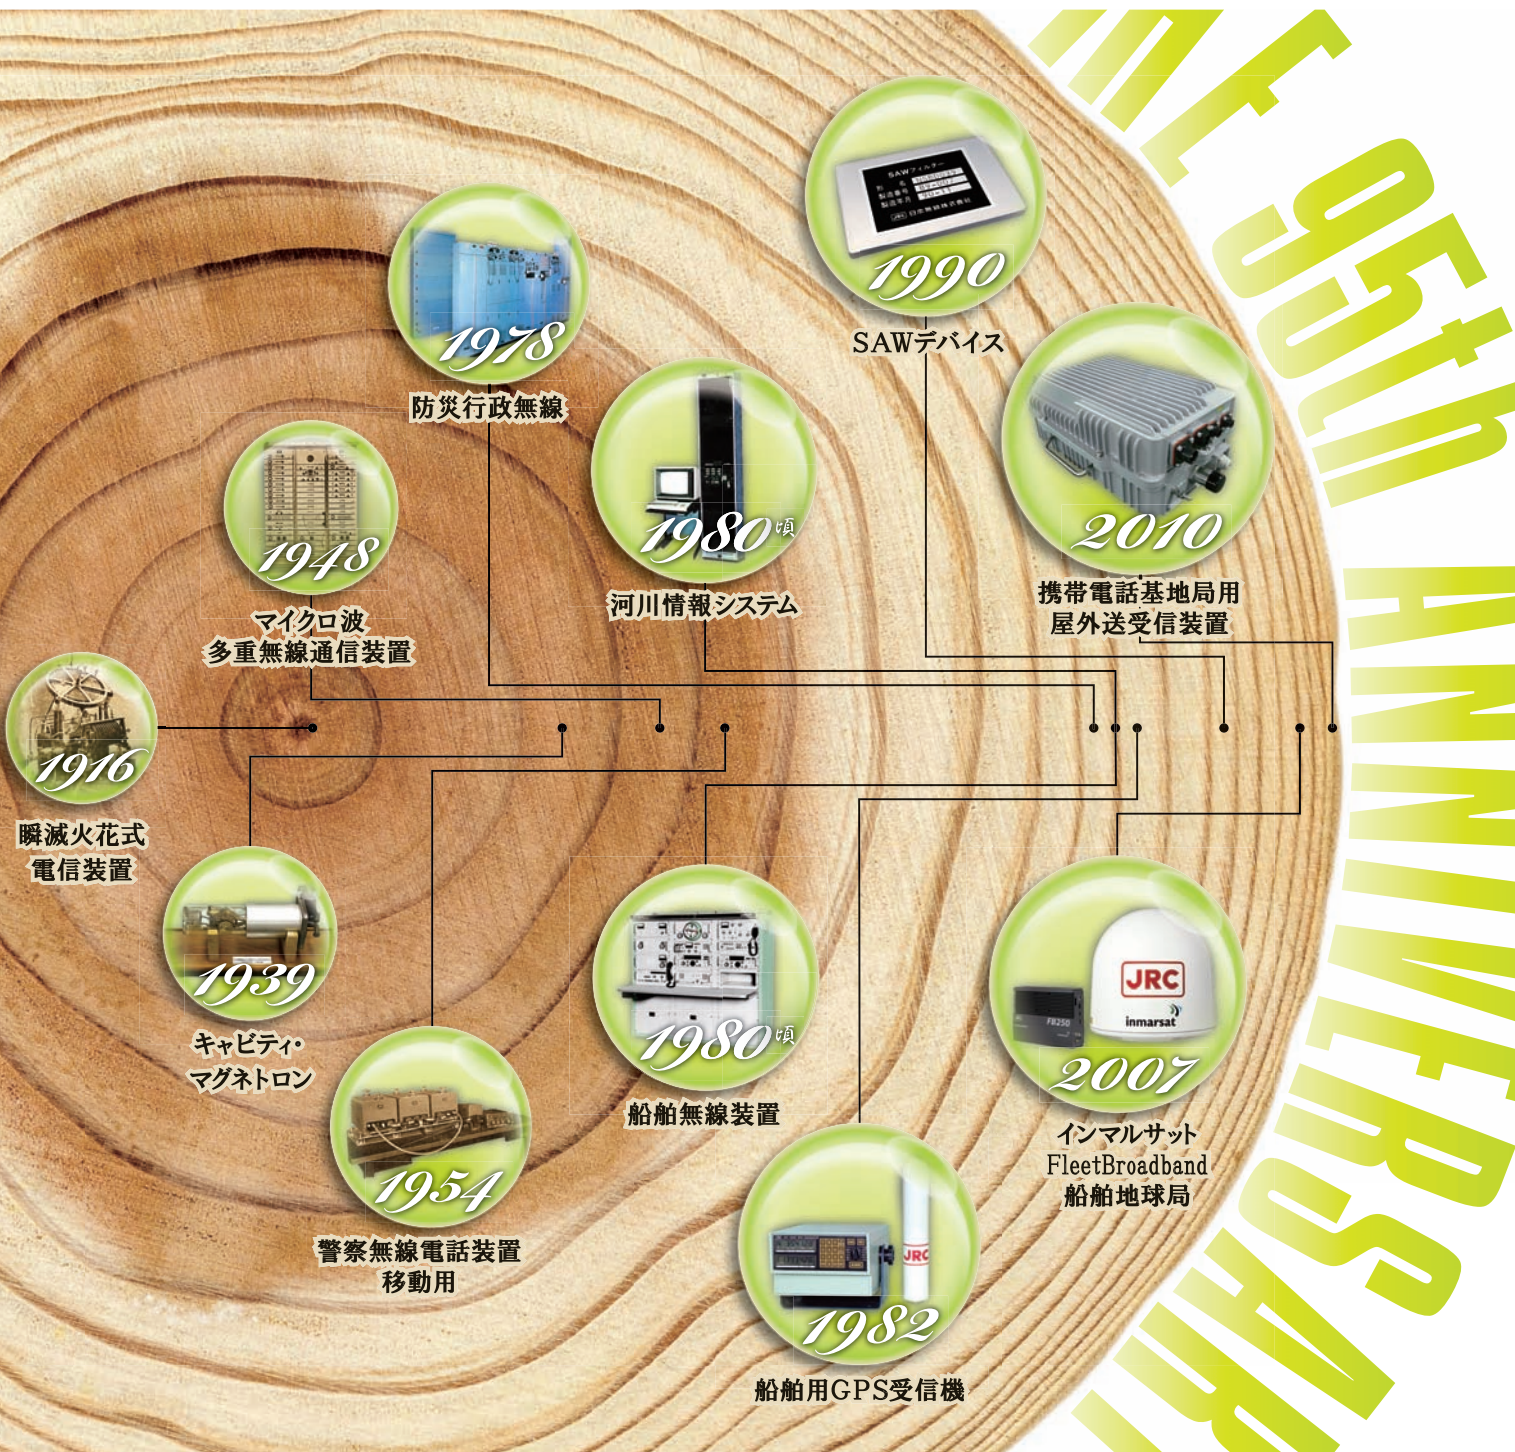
1990
SAWデバイス

1978
防災行政無線

1980頃
河川情報システム

2010
携帯電話基地局用
屋外送受信装置

1948
マイクロ波
多重無線通信装置

1916
瞬滅火花式
電信装置

1939
キャビティ・
マグネトロン

1980頃
船舶無線装置

JRC
inmarsat
2007
インマルサット
FleetBroadband
船舶地球局

1954
警察無線電話装置
移動用

1982
船舶用GPS受信機

95th ANNIVERSARY